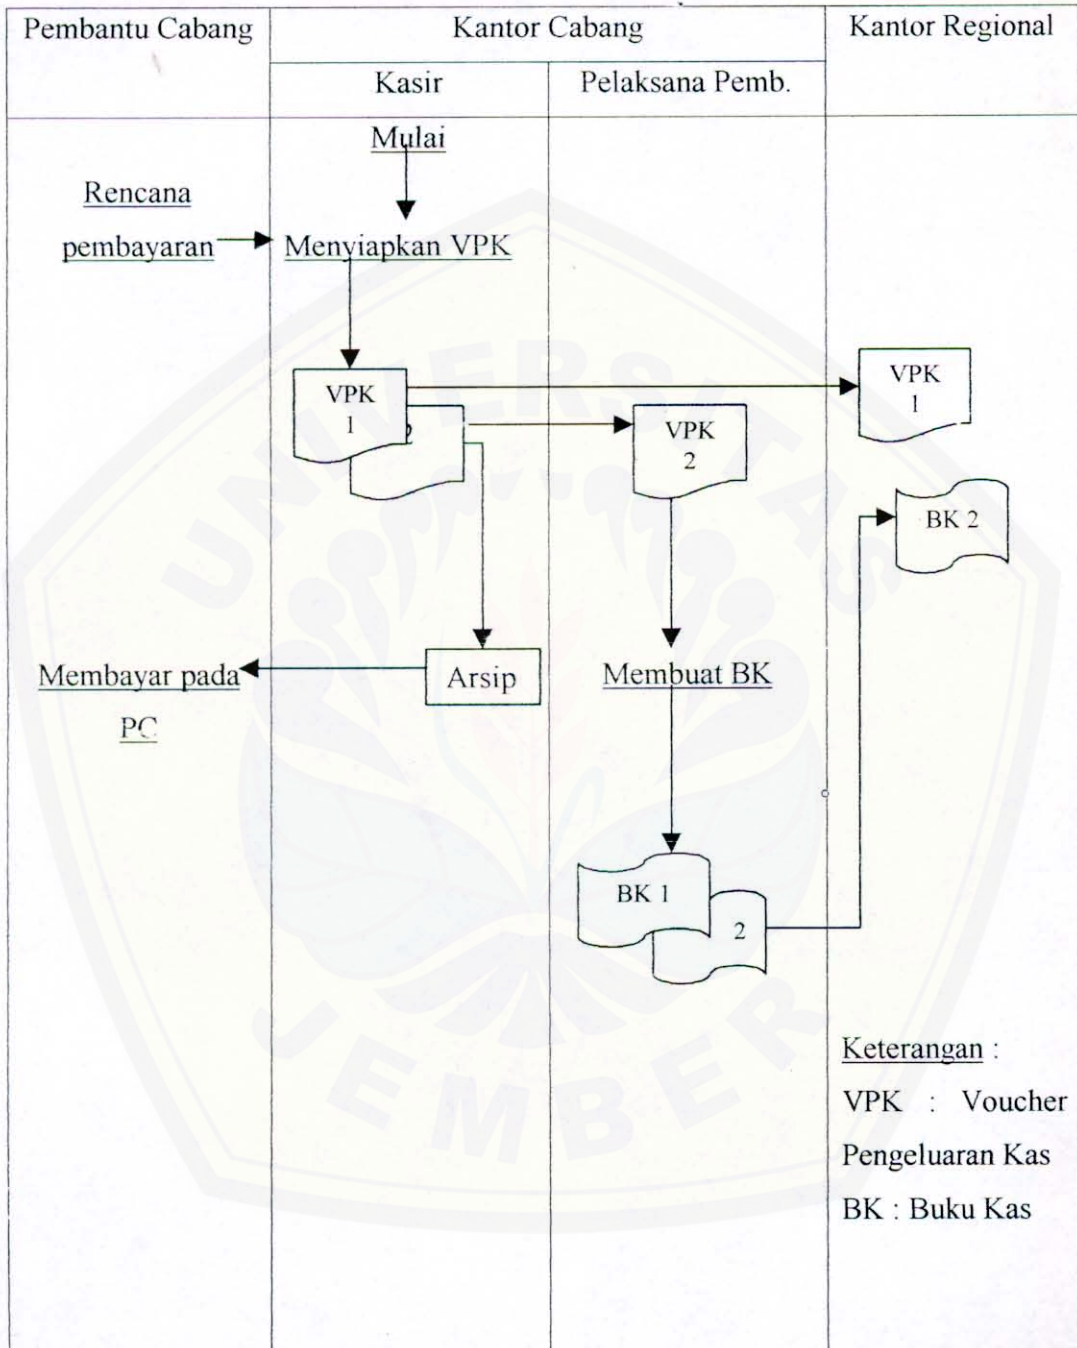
Pembantu Cabang

Kantor Cabang

Kantor Regional

Kasir

Pelaksana Pemb.

Mulai

Rencana pembayaran

Menyiapkan VPK

VPK 1

2

VPK 2

VPK 1

BK 2

Membayar pada PC

Arsip

Membuat BK

BK 1

2

Keterangan :

VPK : Voucher Pengeluaran Kas

BK : Buku Kas